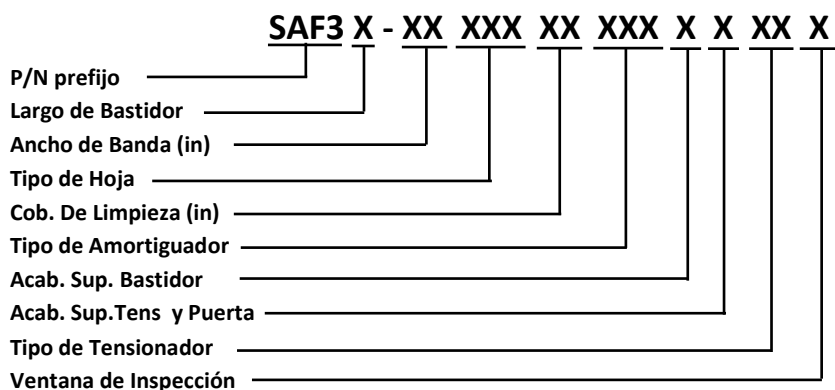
SAF3 X - XX XXX XX XXX X X XX X

P/N prefijo

Largo de Bastidor

Ancho de Banda (in)

Tipo de Hoja

Cob. De Limpieza (in)

Tipo de Amortiguador

Acab. Sup. Bastidor

Acab. Sup.Tens y Puerta

Tipo de Tensionador

Ventana de Inspección